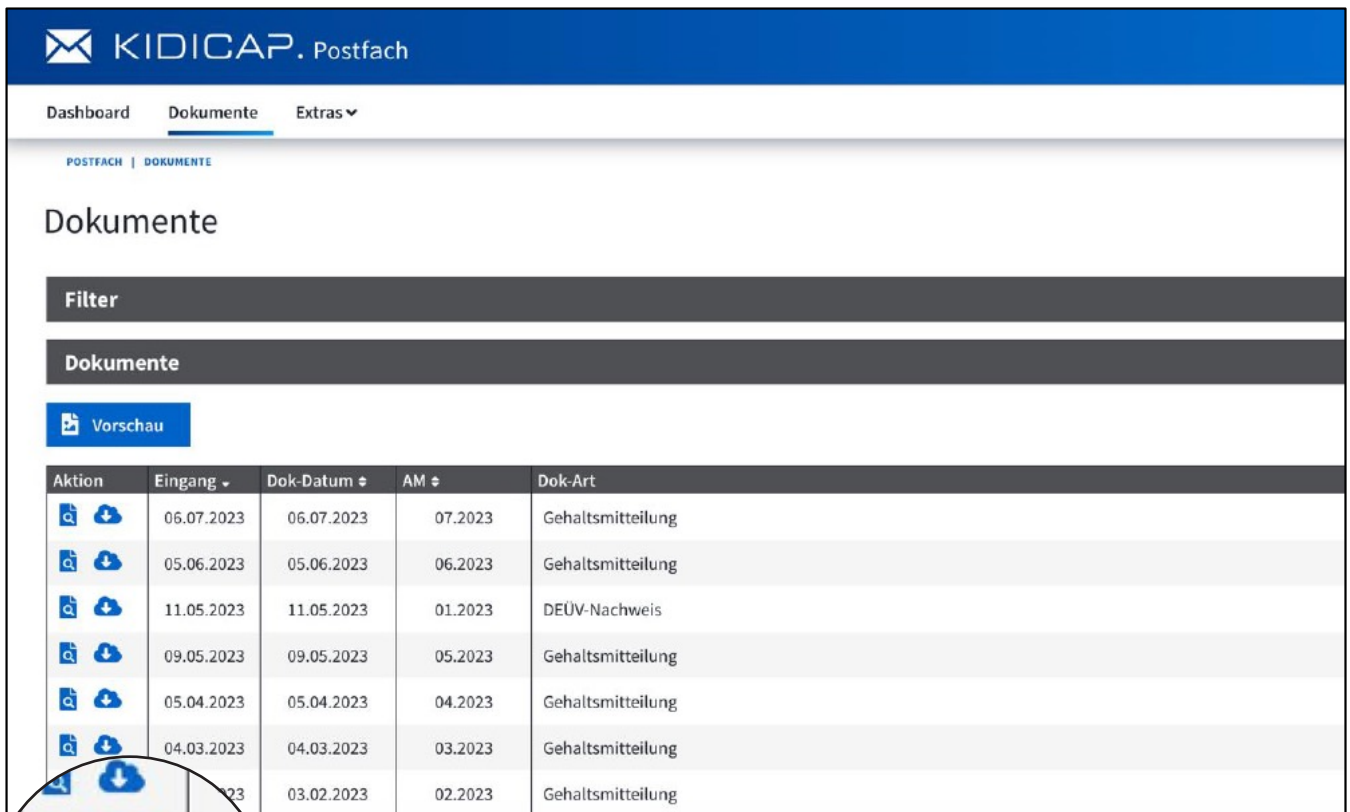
KIDICAP. Postfach

Dashboard Dokumente Extras

POSTFACH | DOKUMENTE

Dokumente

Filter

Dokumente

Vorschau

| Aktion | Eingang | Dok-Datum | AM | Dok-Art |
|---|---|---|---|---|
| | 06.07.2023 | 06.07.2023 | 07.2023 | Gehaltsmitteilung |
| | 05.06.2023 | 05.06.2023 | 06.2023 | Gehaltsmitteilung |
| | 11.05.2023 | 11.05.2023 | 01.2023 | DEÜV-Nachweis |
| | 09.05.2023 | 09.05.2023 | 05.2023 | Gehaltsmitteilung |
| | 05.04.2023 | 05.04.2023 | 04.2023 | Gehaltsmitteilung |
| | 04.03.2023 | 04.03.2023 | 03.2023 | Gehaltsmitteilung |
| | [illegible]23 | 03.02.2023 | 02.2023 | Gehaltsmitteilung |